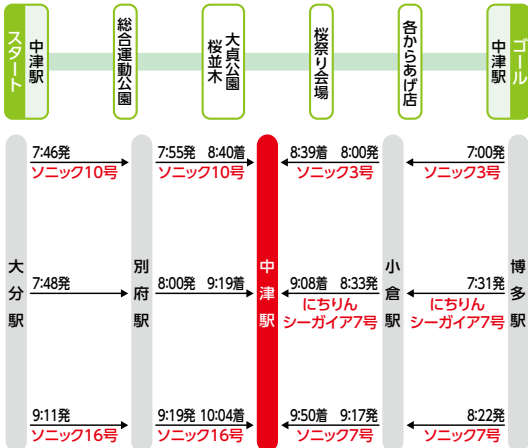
スタート
中津駅

総合運動公園

大貞公園
桜並木

桜祭り会場

各からあげ店

ゴール
中津駅

大分駅

7:46発
ソニック10号

7:48発

9:11発
ソニック16号

別府駅

7:55発 8:40着
ソニック10号

8:00発 9:19着

9:19発 10:04着
ソニック16号

中津駅

8:39着 8:00発
ソニック3号

9:08着 8:33発
にちりん
シーガイア7号

9:50着 9:17発
ソニック7号

小倉駅

7:00発
ソニック3号

7:31発
にちりん
シーガイア7号

8:22発
ソニック7号

博多駅